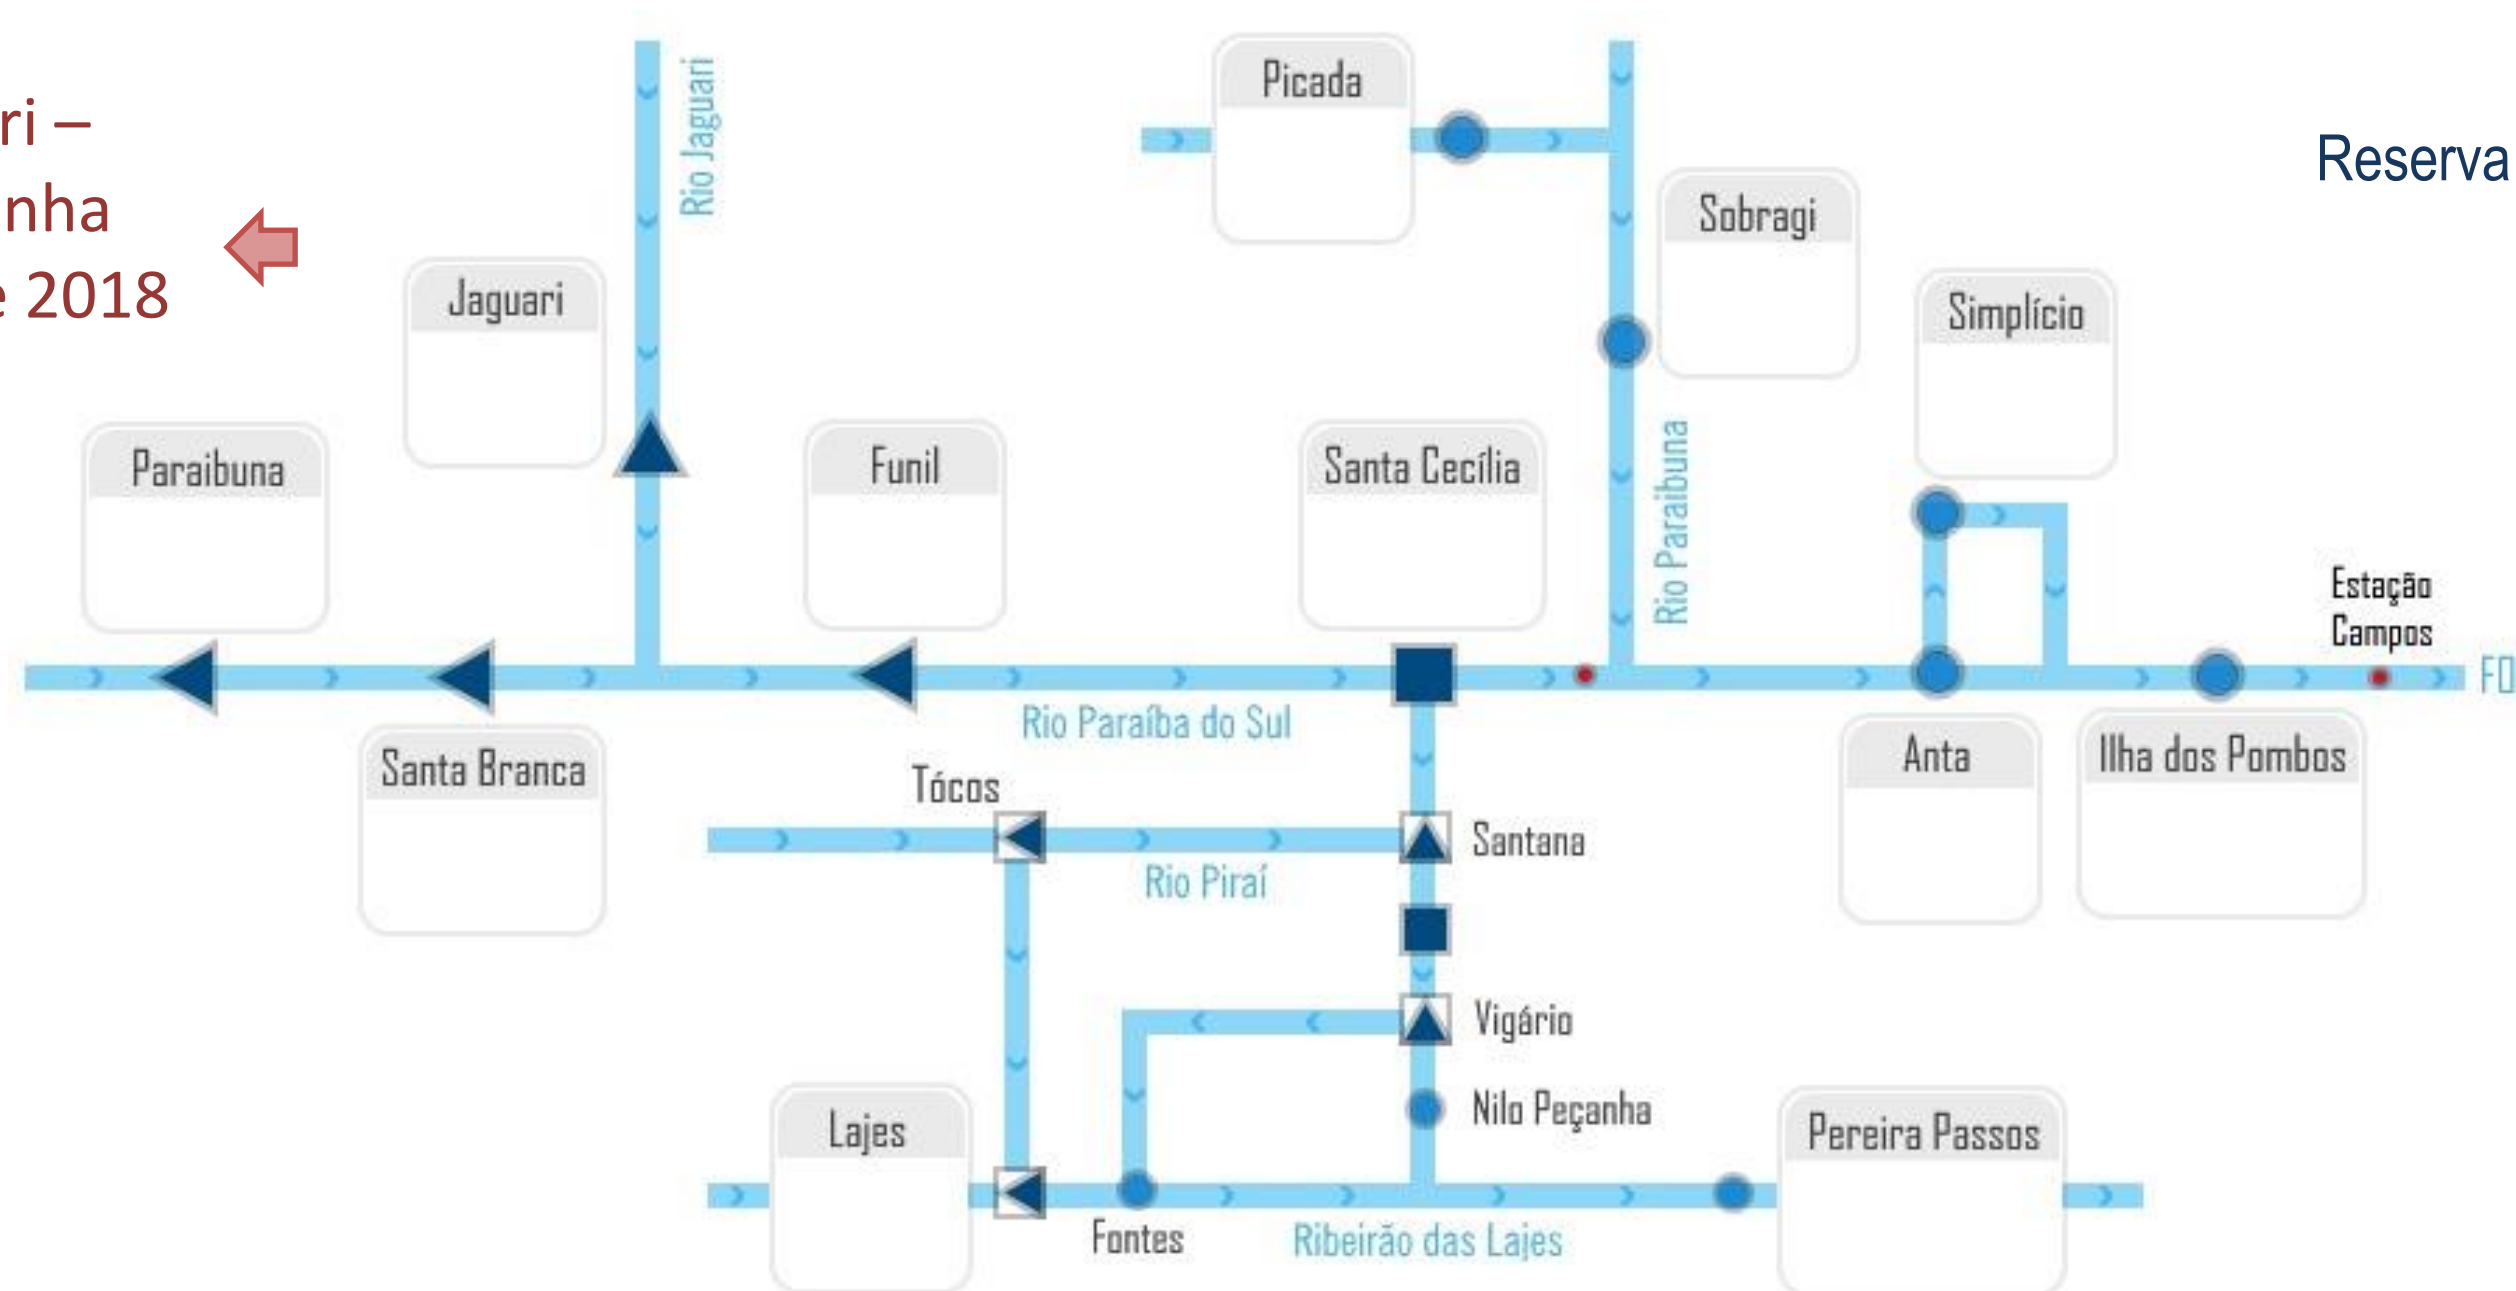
ri –
nha
e 2018

Reserva

Rio Jaguari

Picada

Sobragi

Simplício

Jaguari

Paraibuna

Funil

Santa Cecília

Rio Paraibuna

Estação Campos

FO

Rio Paraíba do Sul

Santa Branca

Anta

Ilha dos Pombos

Tócos

Santana

Rio Piraí

Vigário

Nilo Peçanha

Lajes

Pereira Passos

Fontes

Ribeirão das Lajes